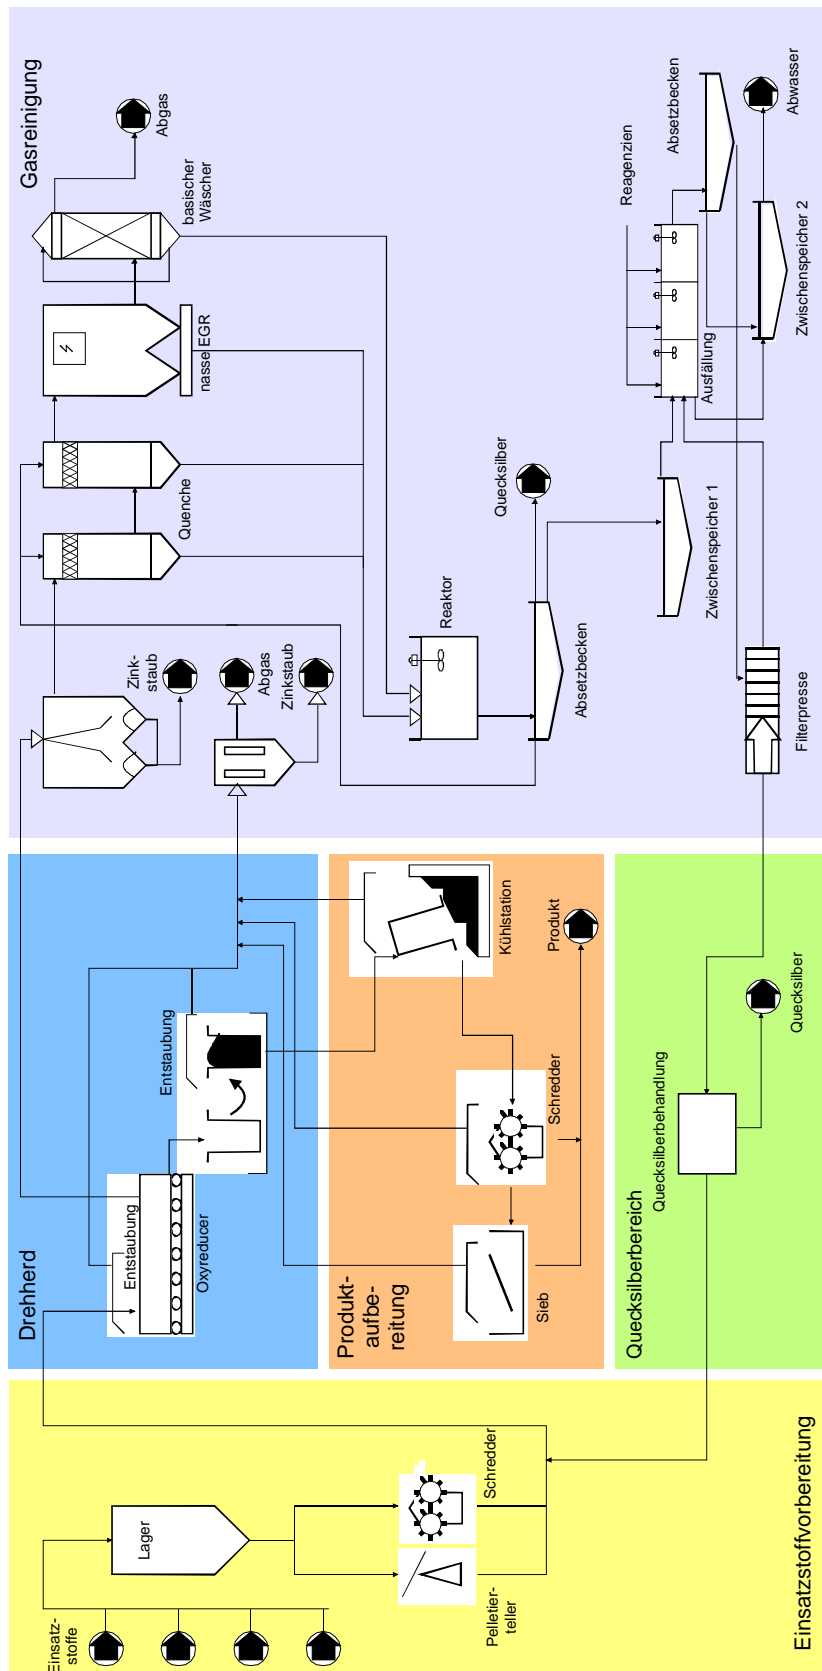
Gasreinigung

Abgas

basischer Wäscher

nasse EGR

Quenche

Reagenzien

Absetzbecken

Abwasser

Zwischenspeicher 2

Ausfällung

Quecksilber

Zwischenspeicher 1

Reaktor

Absetzbecken

Zink-staub

Abgas

Zinkstaub

Filterpresse

Drehherd

Entstaubung

Entstaubung

Oxyreducer

Produkt-aufbe-reitung

Kühlstation

Produkt

Schredder

Sieb

Quecksilberbereich

Quecksilberbehandlung

Quecksilber

Einsatzstoffvorbereitung

Einsatz-stoffe

Lager

Schredder

Pelletier-teller